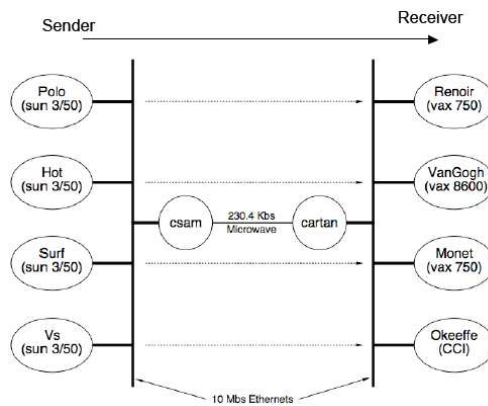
Sender

Receiver

Polo
(sun 3/50)

Hot
(sun 3/50)

Surf
(sun 3/50)

Vs
(sun 3/50)

csam

230.4 Kbs
Microwave

cartan

Renoir
(vax 750)

VanGogh
(vax 8600)

Monet
(vax 750)

Okeeffe
(CCI)

10 Mbs Ethernets